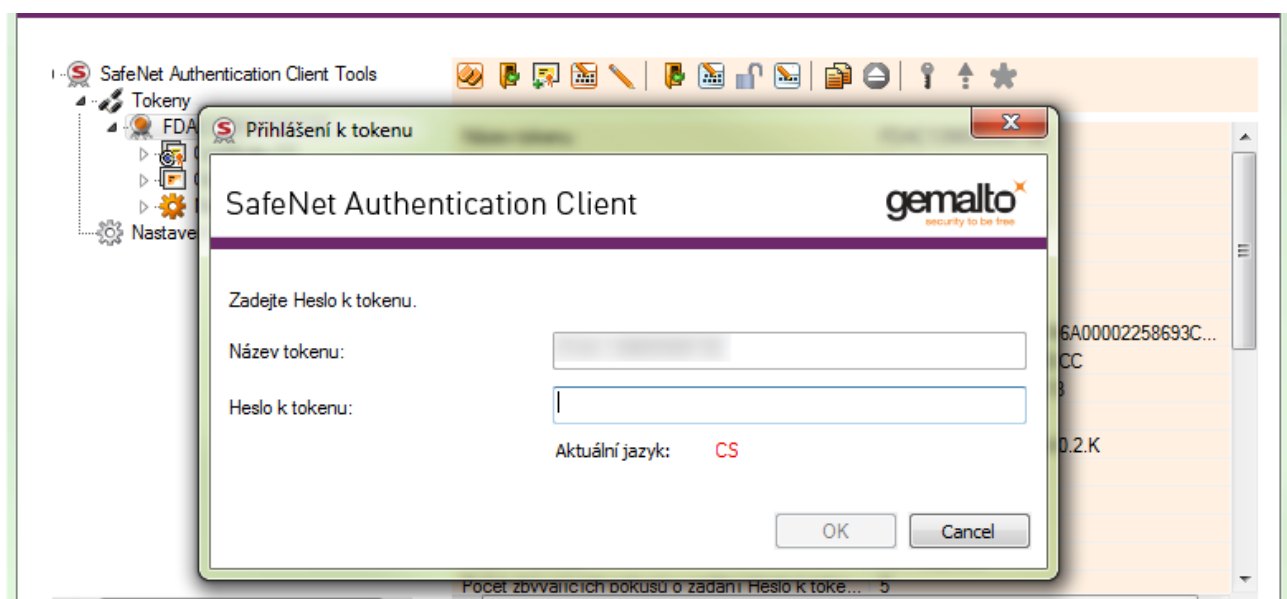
SafeNet Authentication Client Tools
Tokeny
FDA
Nastave

Přihlášení k tokenu

SafeNet Authentication Client

gemalto
security to be free

Zadejte Heslo k tokenu.

Název tokenu:

Heslo k tokenu:

Aktuální jazyk: CS

OK
Cancel

6A00002258693C...
CC
3
0.2.K

Počet zbývajících pokusů o zadání Heslo k toke... 5